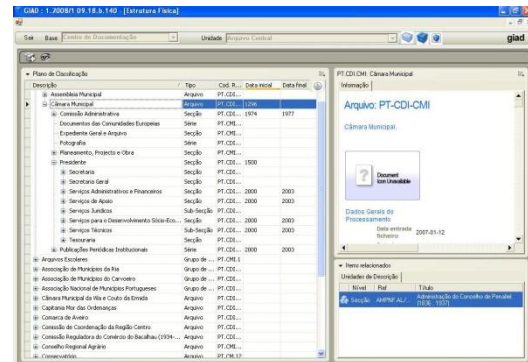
GIAD : 1.2008/1 09.18.b.140 - [Estrutura Física]

Sair Base Centro de Documentação Unidade Arquivo Central giad

Plano de Classificação

| Descrição | Tipo | Cod. R... | Data inicial | Data final |
|---|---|---|---|---|
| Assembleia Municipal | Arquivo | PT.CDI... | | |
| Câmara Municipal | Arquivo | PT.CDI... | 1296 | |
| Comissão Administrativa | Secção | PT.CMI... | 1974 | 1977 |
| Documentos das Comunidades Europeias | Série | PT.CMI... | | |
| Expediente Geral e Arquivo | Secção | PT.CMI... | | |
| Fotografia | Série | PT.CMI... | | |
| Planeamento, Projectos e Obra | Secção | PT.CMI... | | |
| Presidente | Secção | PT.CDI... | 1500 | |
| Secretaria | Secção | PT.CDI... | | |
| Secretaria Geral | Secção | PT.CDI... | | |
| Serviços Administrativos e Financeiros | Secção | PT.CDI... | 2000 | 2003 |
| Serviços de Apoio | Secção | PT.CDI... | 2000 | 2003 |
| Serviços Jurídicos | Sub-Secção | PT.CDI... | | |
| Serviços para o Desenvolvimento Sócio-Eco... | Secção | PT.CDI... | 2000 | 2003 |
| Serviços Técnicos | Sub-Secção | PT.CDI... | 2000 | 2003 |
| Tesouraria | Secção | PT.CDI... | | |
| Publicações Periódicas Institucionais | Série | PT.CDI... | 2000 | 2003 |
| Arquivos Escolares | Grupo de ... | PT.CMI.I | | |
| Associação de Municípios da Ria | Arquivo | PT.CDI... | | |
| Associação de Municípios do Carvoeiro | Arquivo | PT.CDI... | | |
| Associação Nacional de Municípios Portugueses | Grupo de ... | PT.CDI... | | |
| Câmara Municipal da Vila e Couto da Ermida | Arquivo | PT.CDI... | | |
| Capitania Mor das Ordenanças | Arquivo | PT.CDI... | | |
| Comarca de Aveiro | Arquivo | PT.CDI... | | |
| Comissão de Coordenação da Região Centro | Arquivo | PT.CDI... | | |
| Comissão Reguladora do Comércio do Bacalhau (1934-... | Arquivo | PT.CDI... | | |
| Conselho Regional Agrário | Arquivo | PT.CMI... | | |
| Conservatória | Arquivo | PT.CM.12 | | |

PT.CDI.CMI: Câmara Municipal
Informação
Arquivo: PT-CDI-CMI
Câmara Municipal
Document Icon Unavailable
Dados Gerais do Processamento
Data entrada ficheiro 2007-01-12

Itens relacionados
Unidades de Descrição
| Nível | Ref | Título |
|---|---|---|
| Secção | AMPNF.AL/ | Administração do Concelho de Penafiel [1836 - 1937] |